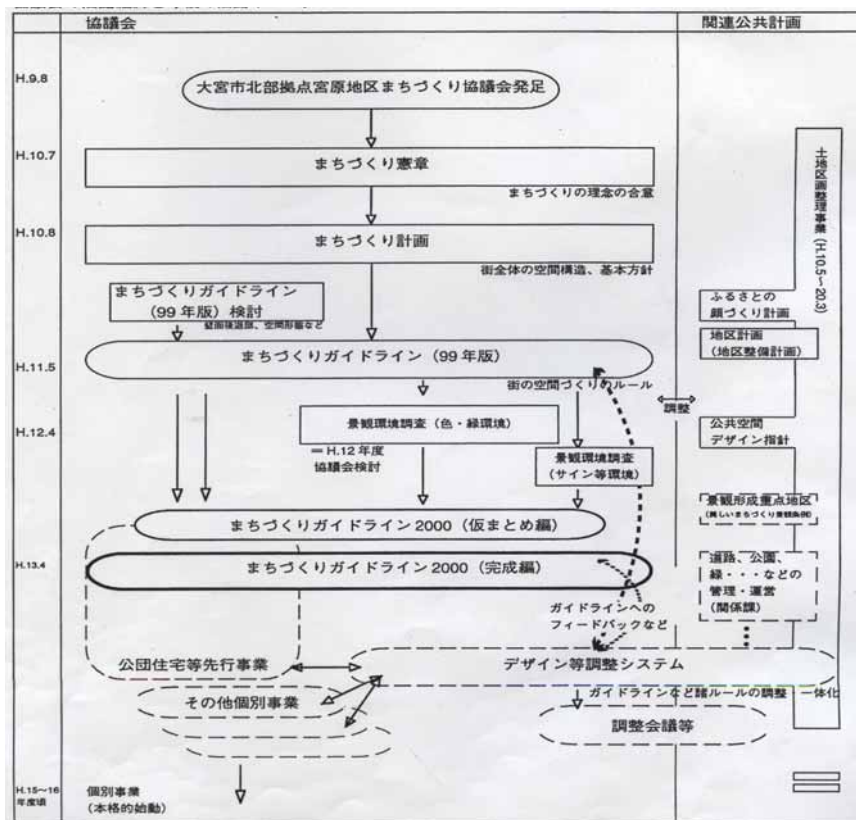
協議会

関連公共計画

H.9.8

大宮市北部拠点宮原地区まちづくり協議会発足

H.10.7

まちづくり憲章

まちづくりの理念の合意

H.10.8

まちづくり計画

街全体の空間構造、基本方針

土地区画整理事業（H.10.5～20.3）

まちづくりガイドライン（99年版）検討

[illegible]

ふるさとの顔づくり計画

地区計画（地区整備計画）

H.11.5

まちづくりガイドライン（99年版）

街の空間づくりのルール

調整

H.12.4

景観環境調査（色・緑環境）

＝H.12年度協議会検討

景観環境調査（サイン等環境）

公共空間デザイン指針

景観形成重点地区（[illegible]）

まちづくりガイドライン2000（仮まとめ編）

H.13.4

まちづくりガイドライン2000（完成編）

道路、公園、緑・・・などの管理・運営（関係課）

ガイドラインへのフィードバックなど

公団住宅等先行事業

デザイン等調整システム

その他個別事業

ガイドラインなど諸ルールの調整

一体化

調整会議等

H.15～16年度頃

個別事業（本格的始動）